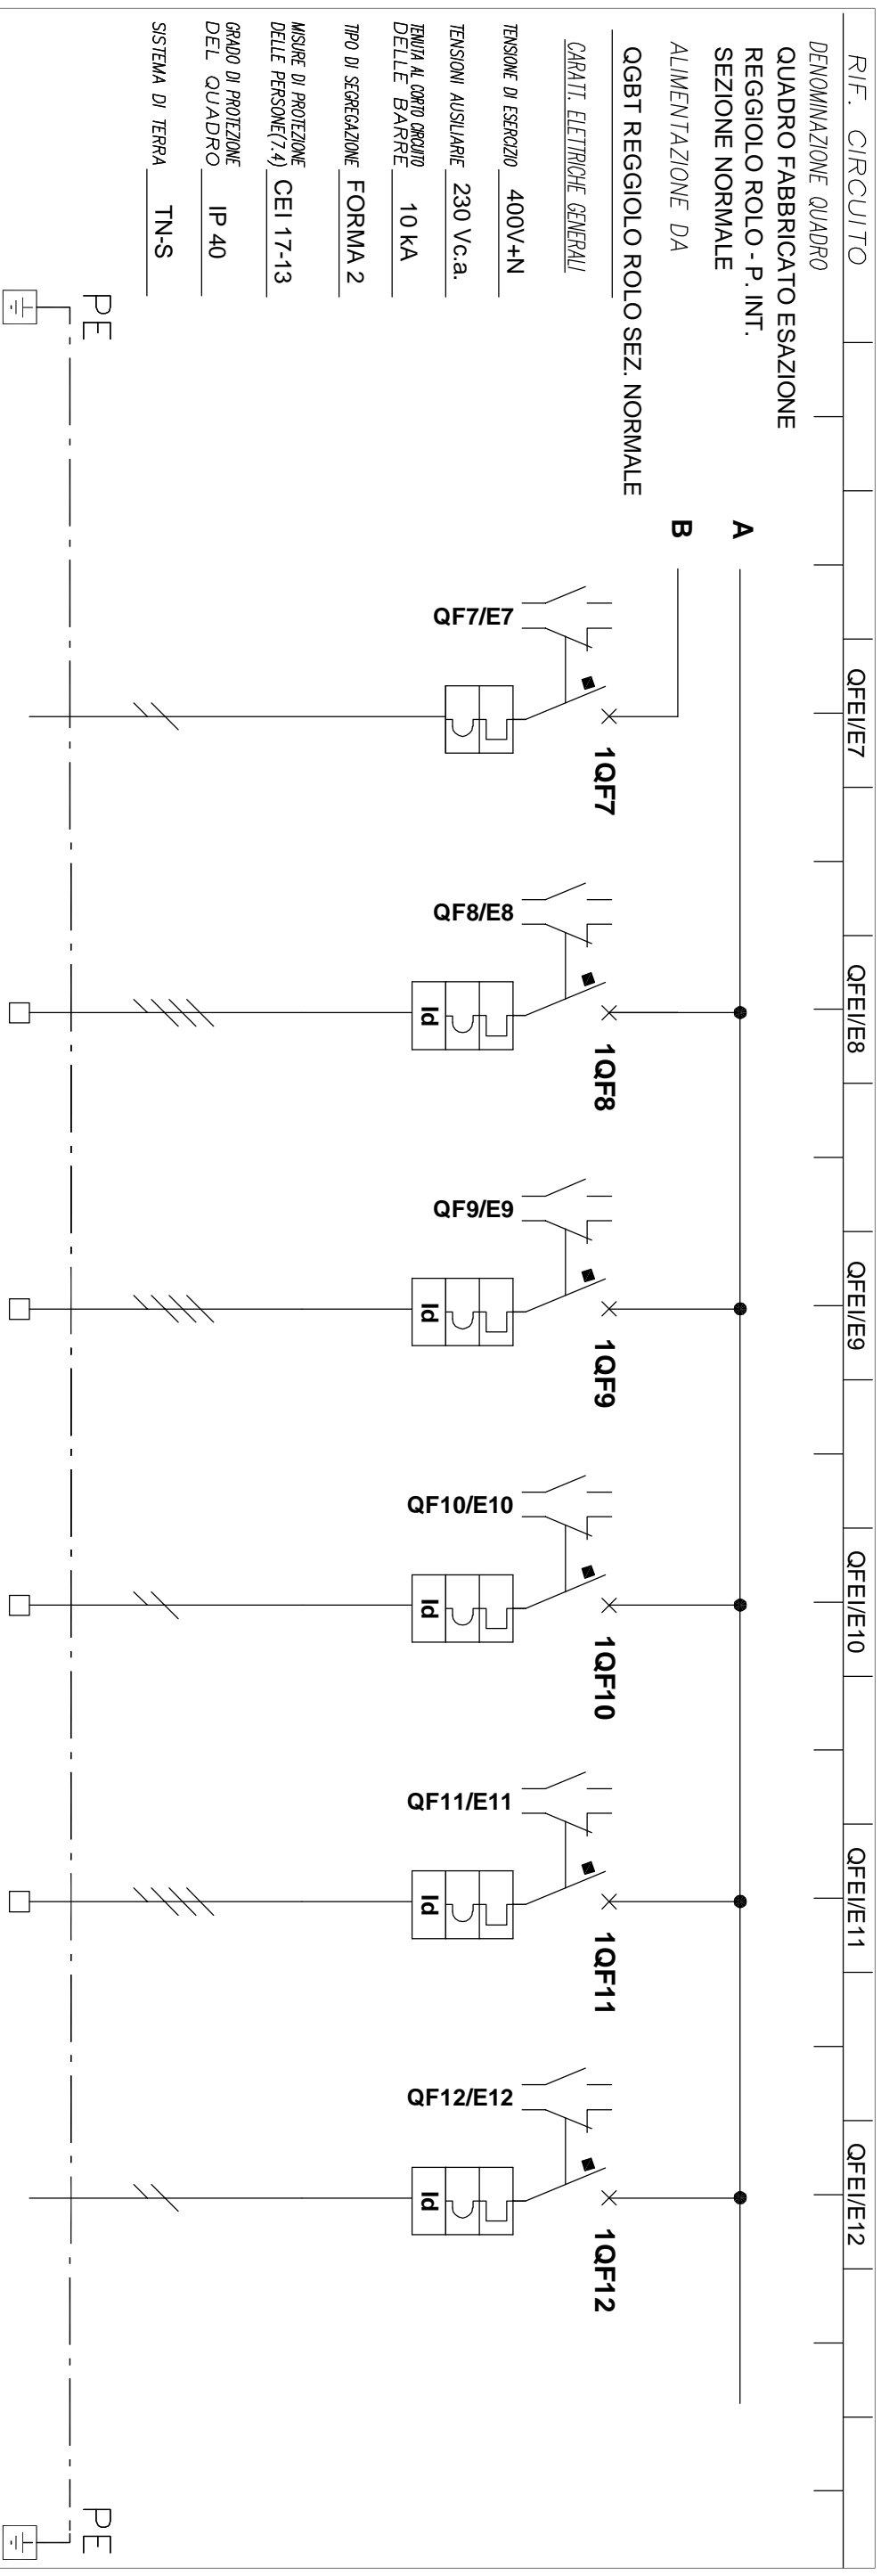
RIF. CIRCUITO

DENOMINAZIONE QUADRO
QUADRO FABBRICATO ESAZIONE REGGIOLO ROLO - P. INT. SEZIONE NORMALE

ALIMENTAZIONE DA
QGBT REGGIOLO ROLO SEZ. NORMALE

CARATT. ELETTRICHE GENERALI

TENSIONE DI ESERCIZIO 400V+N
TENSIONI AUSILIARIE 230 Vc.a.
TENUTA AL CORTO CIRCUITO DELLE BARRE 10 kA
TIPO DI SEGREGAZIONE FORMA 2
MISURE DI PROTEZIONE DELLE PERSONE(7.4) CEI 17-13
GRADO DI PROTEZIONE DEL QUADRO IP 40
SISTEMA DI TERRA TN-S

A
B

QFEI/E7
QF7/E7
1QF7

QFEI/E8
QF8/E8
Id
1QF8

QFEI/E9
QF9/E9
Id
1QF9

QFEI/E10
QF10/E10
Id
1QF10

QFEI/E11
QF11/E11
Id
1QF11

QFEI/E12
QF12/E12
Id
1QF12

PE
PE